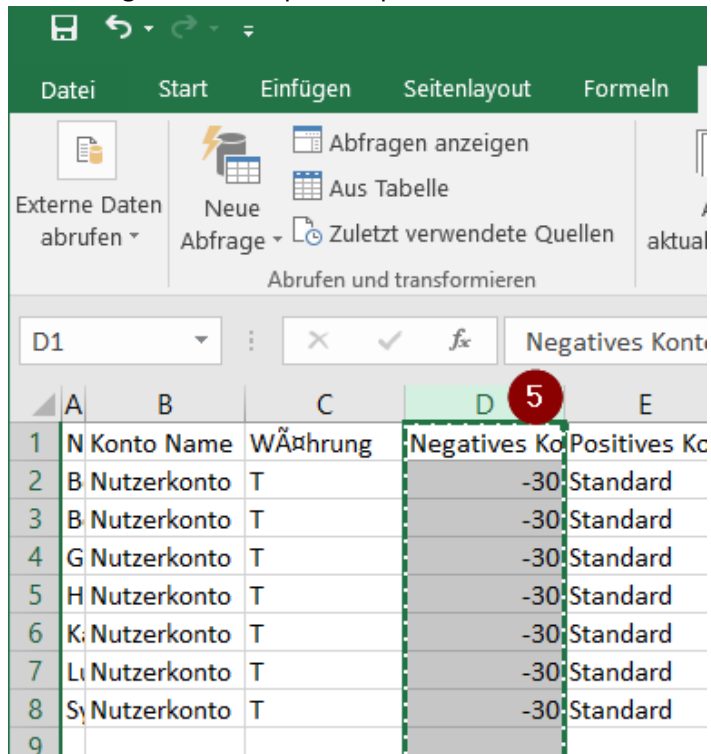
Datei Start Einfügen Seitenlayout Formeln

Externe Daten abrufen

Neue Abfrage

Abfragen anzeigen
Aus Tabelle
Zuletzt verwendete Quellen

Abrufen und transformieren

aktual

D1

$f_x$ Negatives Konto

5

| | A | B | C | D | E |
|---|---|---|---|---|---|
| 1 | N | Konto Name | WÃ¤hrung | Negatives Ko | Positives Ko |
| 2 | B | Nutzerkonto | T | -30 | Standard |
| 3 | B | Nutzerkonto | T | -30 | Standard |
| 4 | G | Nutzerkonto | T | -30 | Standard |
| 5 | H | Nutzerkonto | T | -30 | Standard |
| 6 | K | Nutzerkonto | T | -30 | Standard |
| 7 | L | Nutzerkonto | T | -30 | Standard |
| 8 | S | Nutzerkonto | T | -30 | Standard |
| 9 | | | | | |